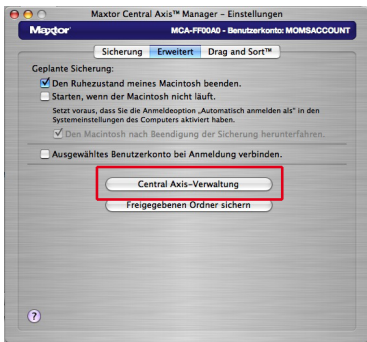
Maxtor Central Axis™ Manager – Einstellungen

Maxtor

MCA-FF00A0 - Benutzerkonto: MOMSACCOUNT

Sicherung | Erweitert | Drag and Sort™

Geplante Sicherung:

Den Ruhezustand meines Macintosh beenden.

Starten, wenn der Macintosh nicht läuft.

Setzt voraus, dass Sie die Anmeldeoption „Automatisch anmelden als" in den Systemeinstellungen des Computers aktiviert haben.

Den Macintosh nach Beendigung der Sicherung herunterfahren.

Ausgewähltes Benutzerkonto bei Anmeldung verbinden.

Central Axis-Verwaltung

Freigegebenen Ordner sichern

?